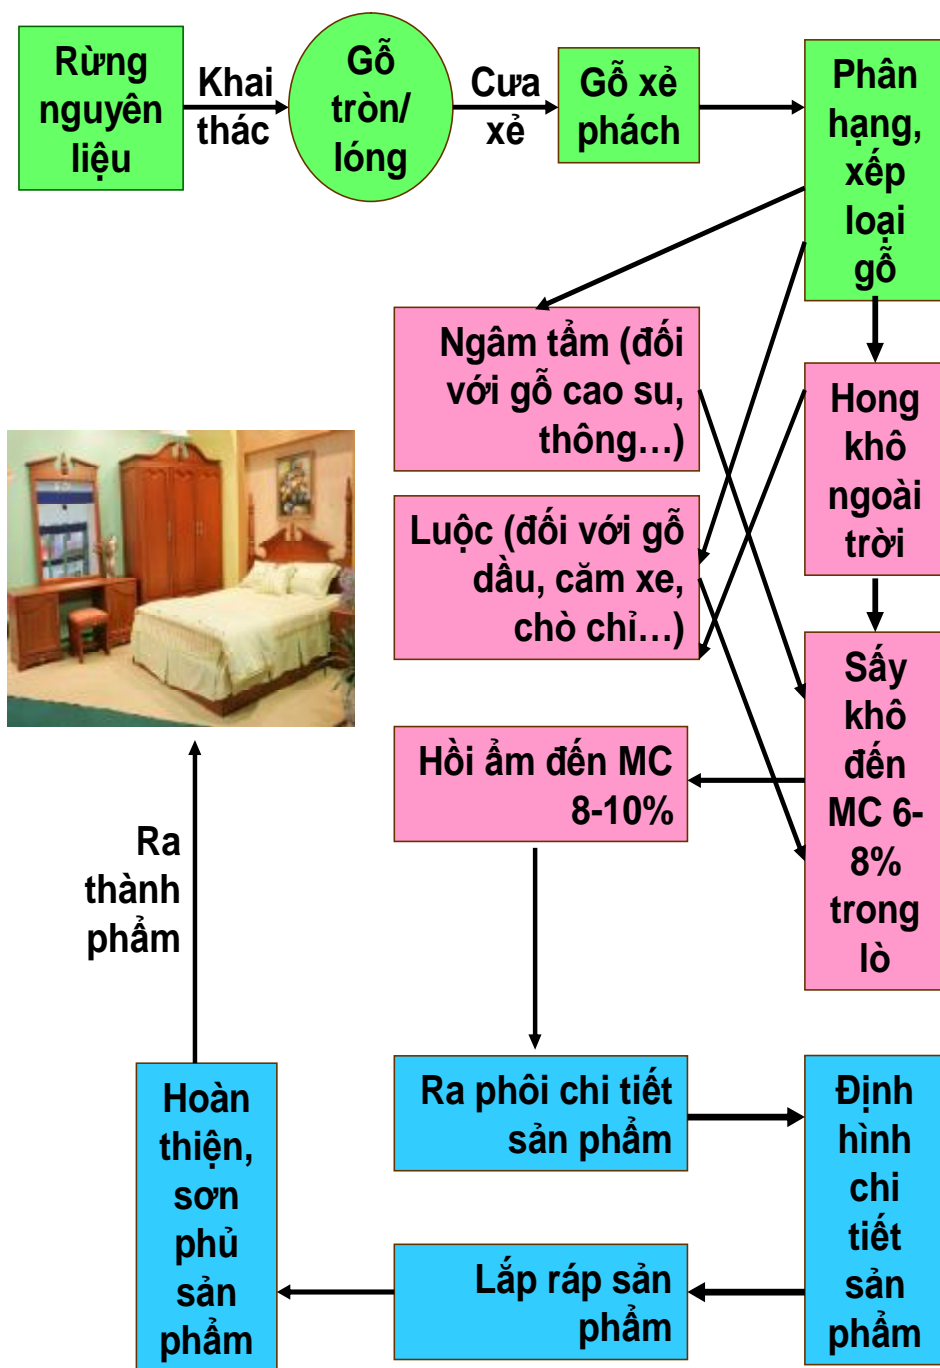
Rừng nguyên liệu

Khai thác

Gỗ tròn/ lóng

Cưa xẻ

Gỗ xẻ phách

Phân hạng, xếp loại gỗ

Ngâm tẩm (đối với gỗ cao su, thông…)

Luộc (đối với gỗ dầu, căm xe, chò chỉ…)

Hong khô ngoài trời

Sấy khô đến MC 6-8% trong lò

Hồi ẩm đến MC 8-10%

Ra thành phẩm

Ra phôi chi tiết sản phẩm

Định hình chi tiết sản phẩm

Hoàn thiện, sơn phủ sản phẩm

Lắp ráp sản phẩm